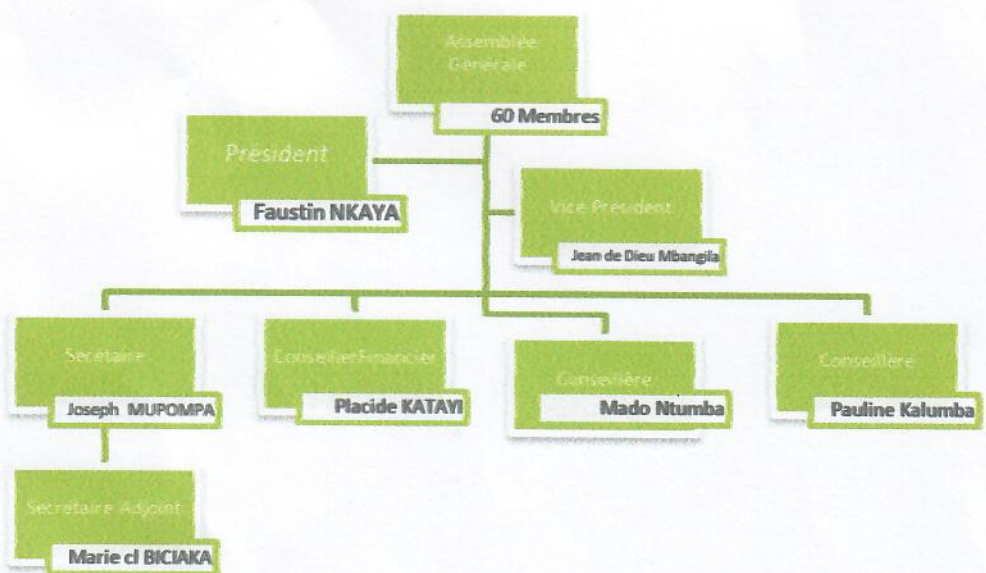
Assemblée Générale
60 Membres

Président
Faustin NKAYA

Vice Président
Jean de Dieu Mbangila

Secrétaire
Joseph MUPOMPA

Conseiller Financier
Placide KATAYI

Conseillère
Mado Ntumba

Conseillère
Pauline Kalumba

Secrétaire Adjoint
Marie cl BICIAKA